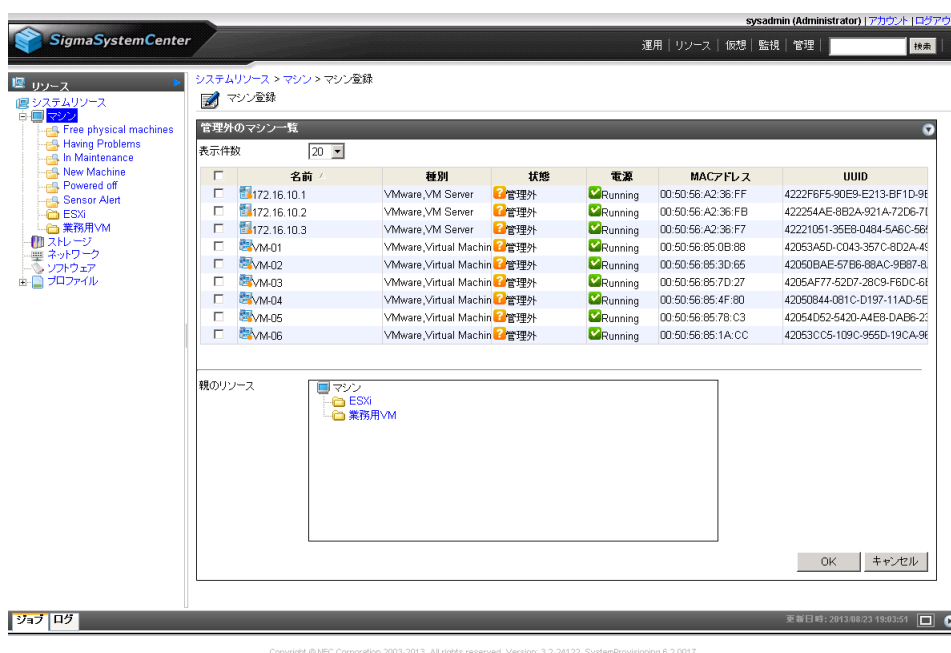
sysadmin (Administrator) | アカウント | ログアウ

SigmaSystemCenter

運用 | リソース | 仮想 | 監視 | 管理 | 検索

リソース

システムリソース
マシン
Free physical machines
Having Problems
In Maintenance
New Machine
Powered off
Sensor Alert
ESXi
業務用VM
ストレージ
ネットワーク
ソフトウェア
プロファイル

システムリソース > マシン > マシン登録

マシン登録

管理外のマシン一覧

表示件数 20

| | 名前 | 種別 | 状態 | 電源 | MACアドレス | UUID |
|---|---|---|---|---|---|---|
| | 172.16.10.1 | VMware,VM Server | 管理外 | Running | 00:50:56:A2:36:FF | 4222F6F5-90E9-E213-BF1D-9 |
| | 172.16.10.2 | VMware,VM Server | 管理外 | Running | 00:50:56:A2:36:FB | 422254AE-8B2A-921A-72D6-7 |
| | 172.16.10.3 | VMware,VM Server | 管理外 | Running | 00:50:56:A2:36:F7 | 42221051-35E8-0484-5A6C-5 |
| | VM-01 | VMware,Virtual Machin | 管理外 | Running | 00:50:56:85:0B:88 | 42053A5D-C043-357C-8D2A-4 |
| | VM-02 | VMware,Virtual Machin | 管理外 | Running | 00:50:56:85:3D:65 | 42050BAE-57B6-88AC-9B87-8 |
| | VM-03 | VMware,Virtual Machin | 管理外 | Running | 00:50:56:85:7D:27 | 4205AF77-52D7-28C9-F6DC-6 |
| | VM-04 | VMware,Virtual Machin | 管理外 | Running | 00:50:56:85:4F:80 | 42050844-081C-D197-11AD-5 |
| | VM-05 | VMware,Virtual Machin | 管理外 | Running | 00:50:56:85:78:C3 | 42054D52-5420-A4E8-DAB6-2 |
| | VM-06 | VMware,Virtual Machin | 管理外 | Running | 00:50:56:85:1A:CC | 42053CC5-109C-955D-19CA-9 |

親のリソース
マシン
ESXi
業務用VM

OK キャンセル

ジョブ ログ

更新日時: 2013/08/23 19:03:51

Copyright © NEC Corporation 2003-2013. All rights reserved. Version: 3.2.24122, SystemProvisioning 6.2.0017